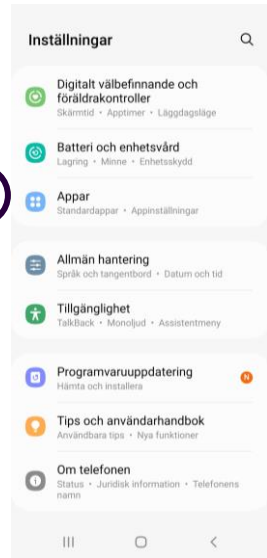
Inställningar

Digitalt välbefinnande och föräldrakontroller
Skärmtid •Apptimer • Läggdagsläge

Batteri och enhetsvård
Lagring • Minne • Enhetsskydd

Appar
Standardappar • Appinställningar

Allmän hantering
Språk och tangentbord • Datum och tid

Tillgänglighet
TalkBack • Monoljud • Assistentmeny

Programvaruuppdatering
Hämta och installera

N

Tips och användarhandbok
Användbara tips • Nya funktioner

Om telefonen
Status • Juridisk information • Telefonens namn